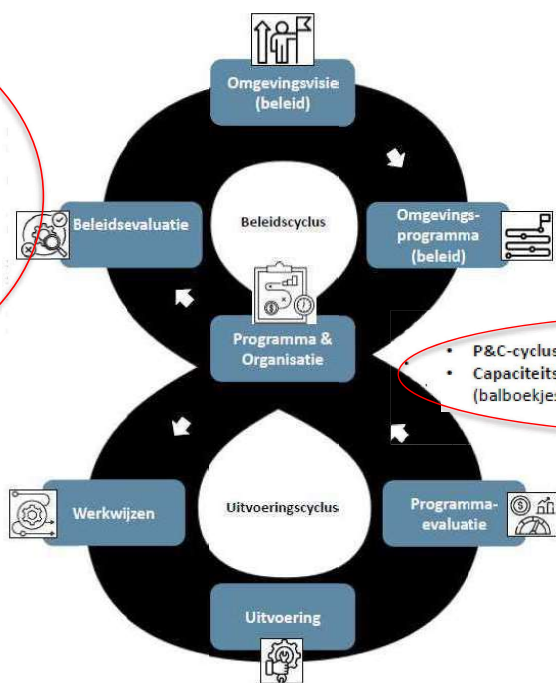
Omgevingsvisie (beleid)

Beleidsevaluatie

Beleidscyclus

Omgevingsprogramma (beleid)

Programma & Organisatie

• P&C-cyclus
• Capaciteits
(balboekjes

Werkwijzen

Uitvoeringscyclus

Programmaevaluatie

Uitvoering